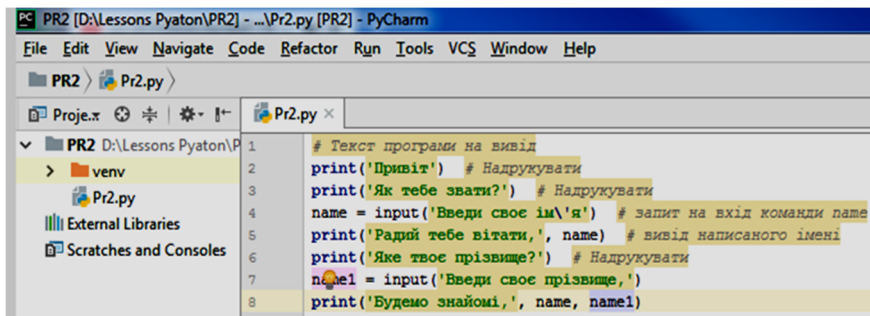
PC PR2 [D:\Lessons Pyaton\PR2] - ...\Pr2.py [PR2] - PyCharm

File Edit View Navigate Code Refactor Run Tools VCS Window Help

PR2 〉 Pr2.py 〉

Proje.. ⊕ ≑ ✲ ⊢

Pr2.py ×

PR2 D:\Lessons Pyaton\P
venv
Pr2.py
External Libraries
Scratches and Consoles

1 # Текст програми на вивід
2 print('Привіт') # Надрукувати
3 print('Як тебе звати?') # Надрукувати
4 name = input('Введи своє ім\'я') # запит на вхід команди name
5 print('Радий тебе вітати,', name) # вивід написаного імені
6 print('Яке твоє прізвище?') # Надрукувати
7 name1 = input('Введи своє прізвище,')
8 print('Будемо знайомі,', name, name1)